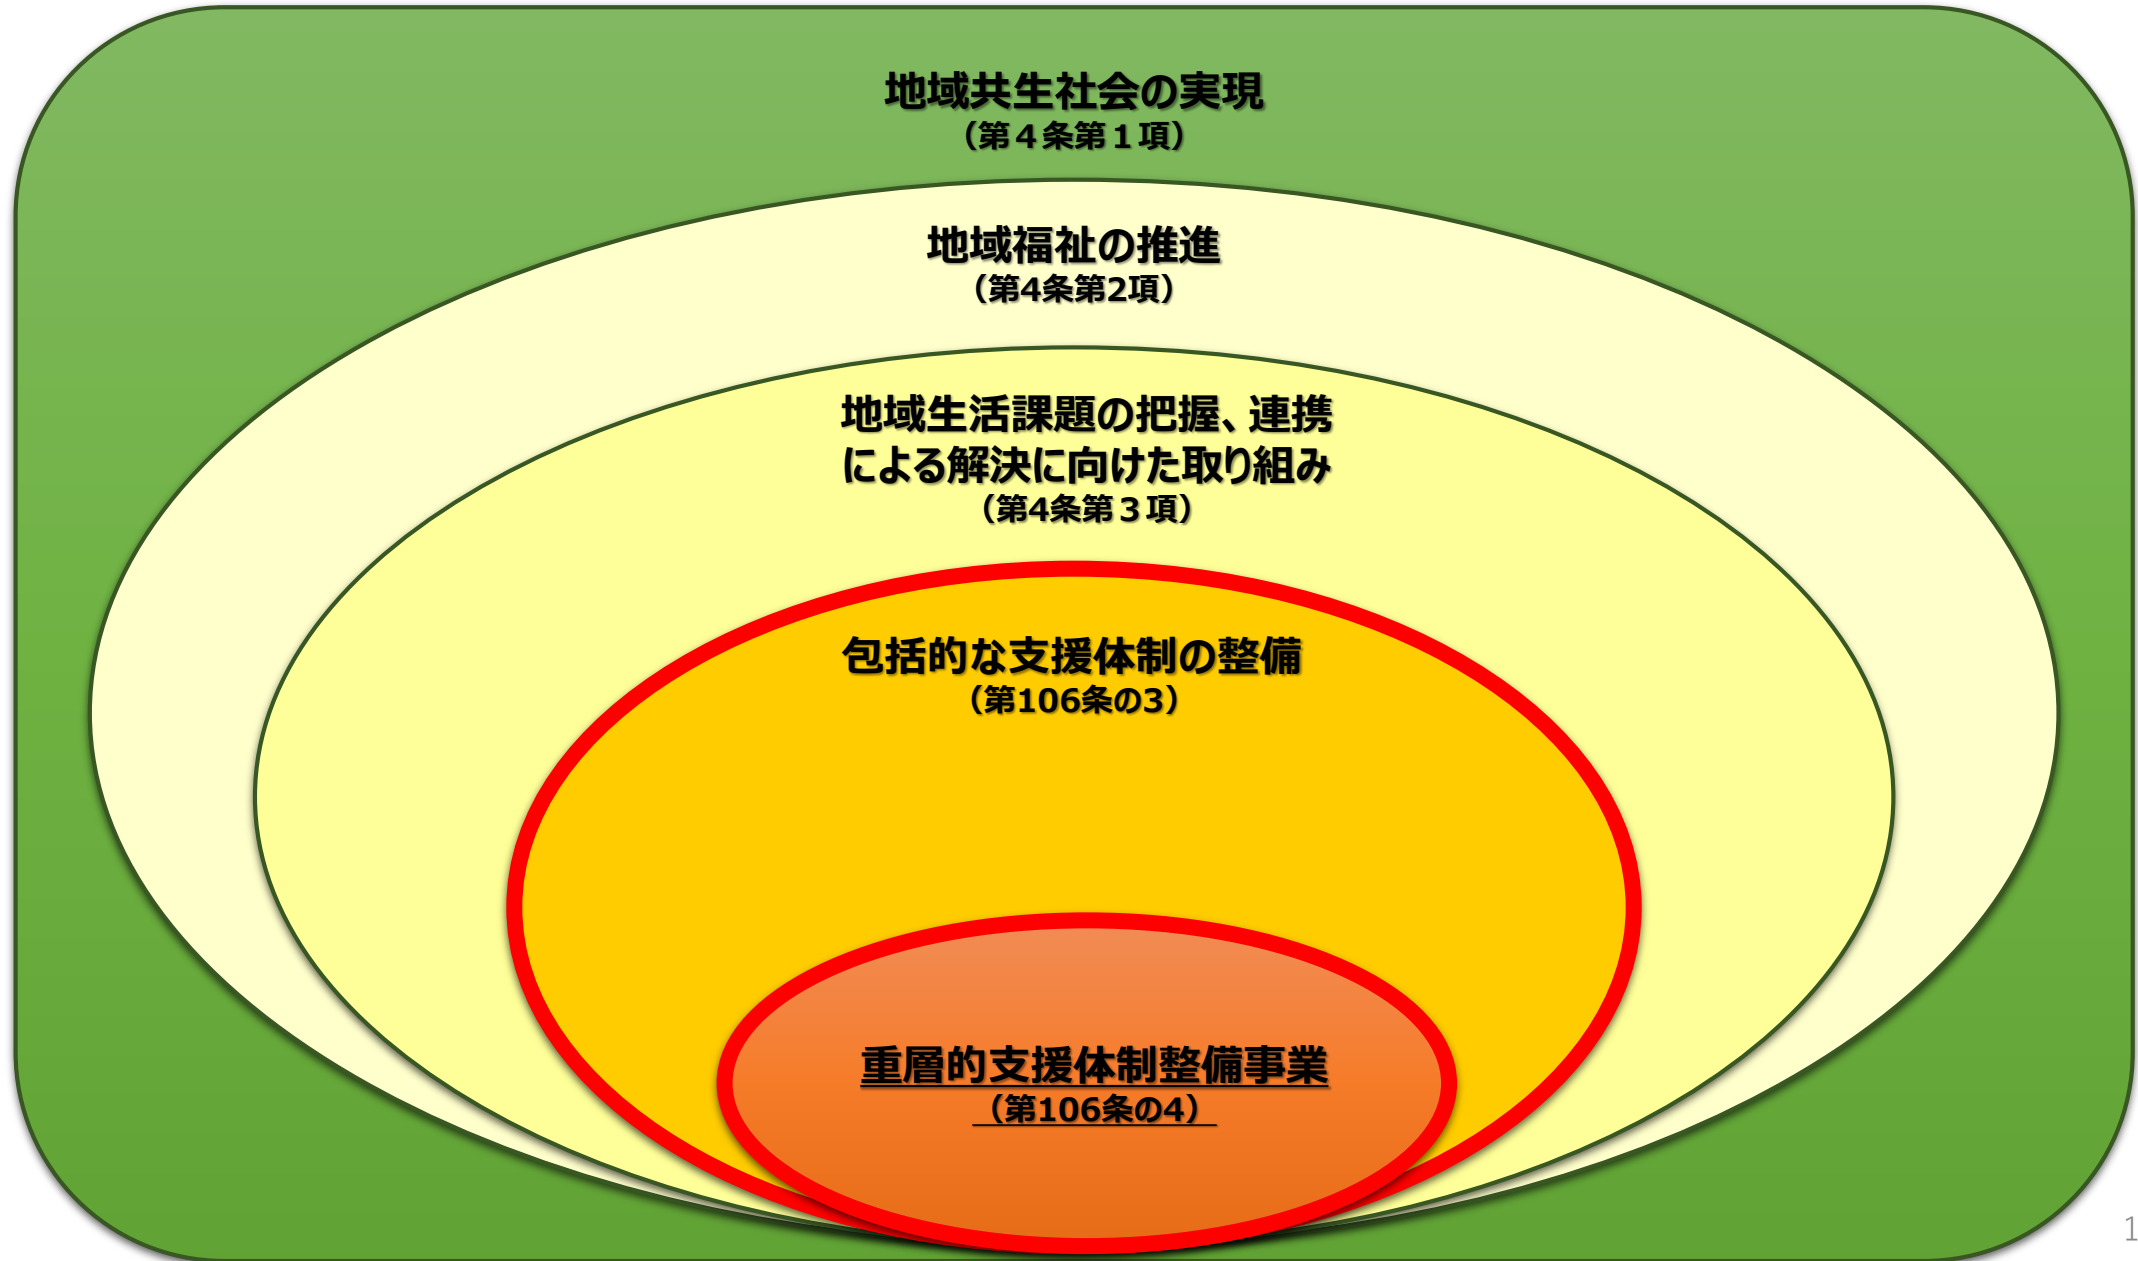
地域共生社会の実現
（第４条第１項）

地域福祉の推進
（第4条第2項）

地域生活課題の把握、連携による解決に向けた取り組み
（第4条第３項）

包括的な支援体制の整備
（第106条の3）

重層的支援体制整備事業
（第106条の4）

1